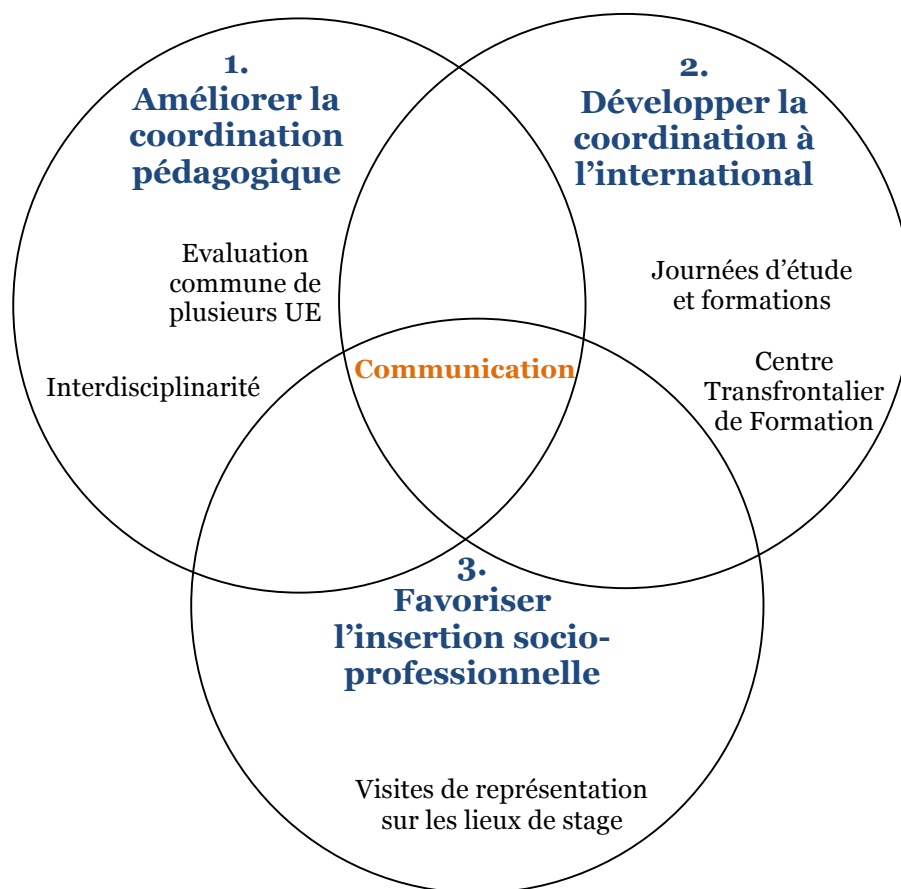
1.
Améliorer la coordination pédagogique

2.
Développer la coordination à l'international

Evaluation commune de plusieurs UE

Interdisciplinarité

Communication

Journées d'étude et formations

Centre Transfrontalier de Formation

3.
Favoriser l'insertion socio-professionnelle

Visites de représentation sur les lieux de stage